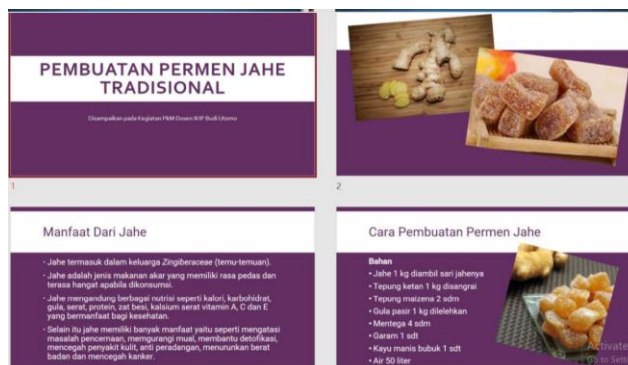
PEMBUATAN PERMEN JAHE TRADISIONAL

Disampaikan pada Kegiatan PKM Dosen IKIP Budi Utomo

1

2

Manfaat Dari Jahe

• Jahe termasuk dalam keluarga Zingiberaceae (temu-temuan).

• Jahe adalah jenis makanan akar yang memiliki rasa pedas dan terasa hangat apabila dikonsumsi.

• Jahe mengandung berbagai nutrisi seperti kalori, karbohidrat, gula, serat, protein, zat besi, kalsium serat vitamin A, C dan E yang bermanfaat bagi kesehatan.

• Selain itu jahe memiliki banyak manfaat yaitu seperti mengatasi masalah pencernaan, memgurangi mual, membantu detofikasi, mencegah penyakit kulit, anti peradangan, menurunkan berat badan dan mencegah kanker.

Cara Pembuatan Permen Jahe

Bahan

• Jahe 1 kg diambil sari jahenya

• Tepung ketan 1 kg disangrai

• Tepung maizena 2 sdm

• Gula pasir 1 kg dilelehkan

• Mentega 4 sdm

• Garam 1 sdt

• Kayu manis bubuk 1 sdt

• Air 50 liter

Activate
Go to Setti